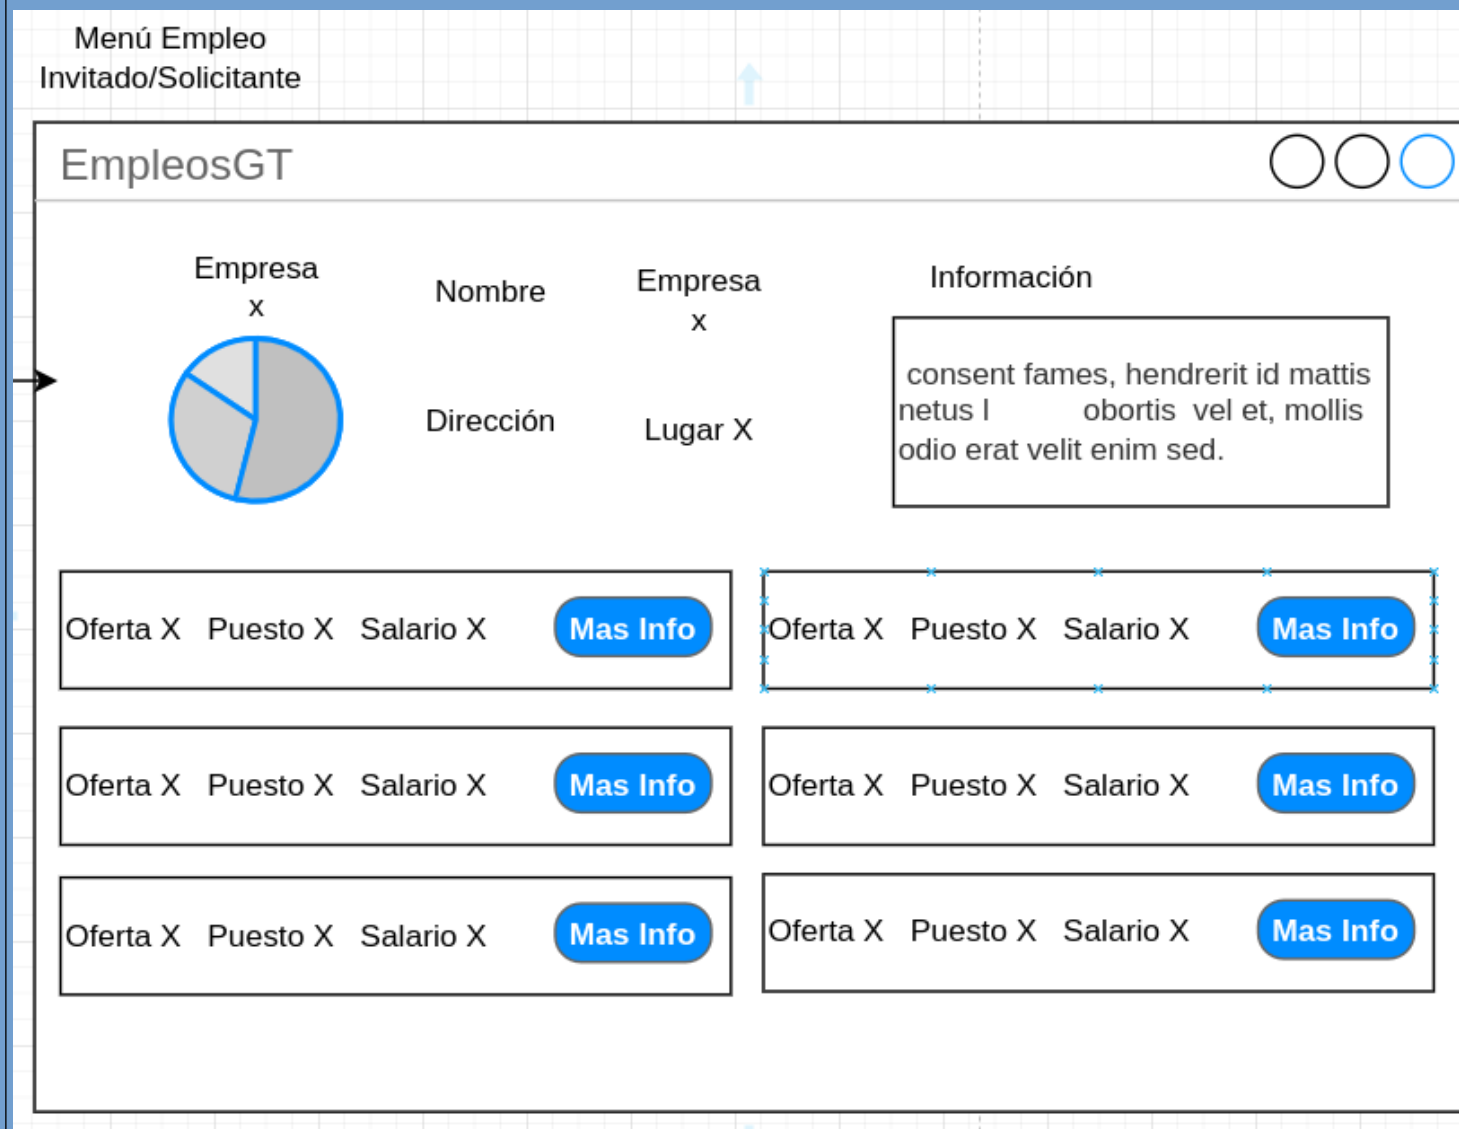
Menú Empleo
Invitado/Solicitante

EmpleosGT

Empresa
x

Nombre

Empresa
x

Información

Dirección

Lugar X

consent fames, hendrerit id mattis netus l obortis vel et, mollis odio erat velit enim sed.

Oferta X Puesto X Salario X Mas Info

Oferta X Puesto X Salario X Mas Info

Oferta X Puesto X Salario X Mas Info

Oferta X Puesto X Salario X Mas Info

Oferta X Puesto X Salario X Mas Info

Oferta X Puesto X Salario X Mas Info